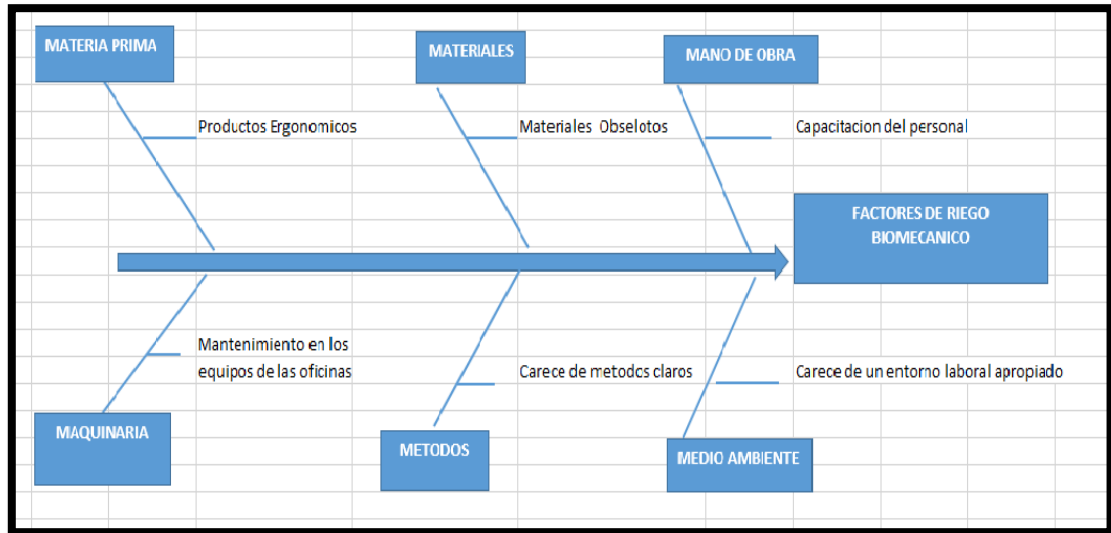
MATERIA PRIMA

MATERIALES

MANO DE OBRA

Productos Ergonomicos

Materiales Obselotos

Capacitacion del personal

FACTORES DE RIEGO BIOMECANICO

Mantenimiento en los equipos de las oficinas

Carece de metodos claros

Carece de un entorno laboral apropiado

MAQUINARIA

METODOS

MEDIO AMBIENTE